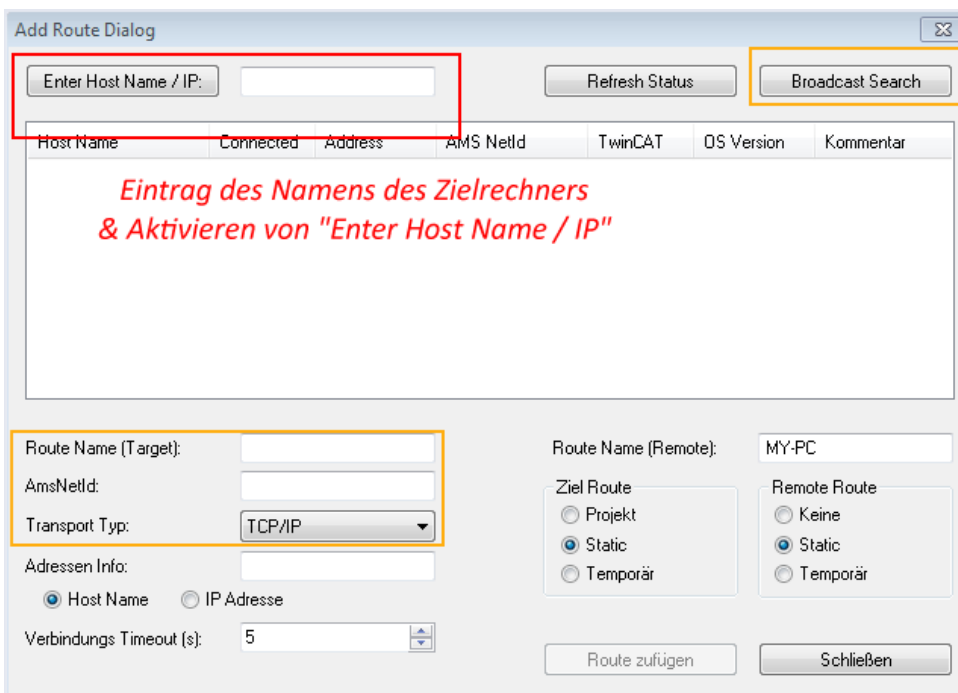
Add Route Dialog

Enter Host Name / IP:

Refresh Status

Broadcast Search

| Host Name | Connected | Address | AMS NetId | TwinCAT | OS Version | Kommentar |
|---|---|---|---|---|---|---|

Eintrag des Namens des Zielrechners
& Aktivieren von "Enter Host Name / IP"

Route Name (Target):

AmsNetId:

Transport Typ: TCP/IP

Adressen Info:

Host Name
IP Adresse

Verbindungs Timeout (s): 5

Route Name (Remote): MY-PC

Ziel Route
Projekt
Static
Temporär

Remote Route
Keine
Static
Temporär

Route zufügen

Schließen